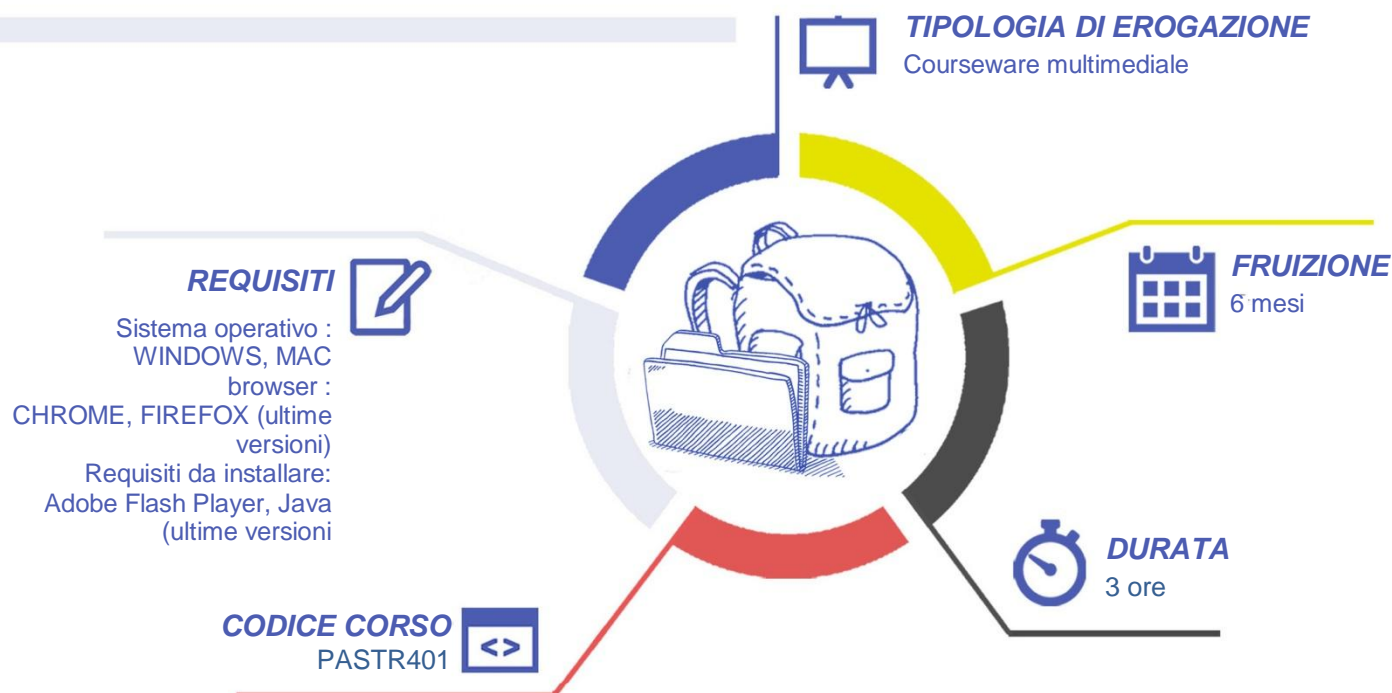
TIPOLOGIA DI EROGAZIONE
Courseware multimediale

REQUISITI

Sistema operativo : WINDOWS, MAC browser : CHROME, FIREFOX (ultime versioni) Requisiti da installare: Adobe Flash Player, Java (ultime versioni

FRUIZIONE
6 mesi

DURATA
3 ore

CODICE CORSO
PASTR401

<>